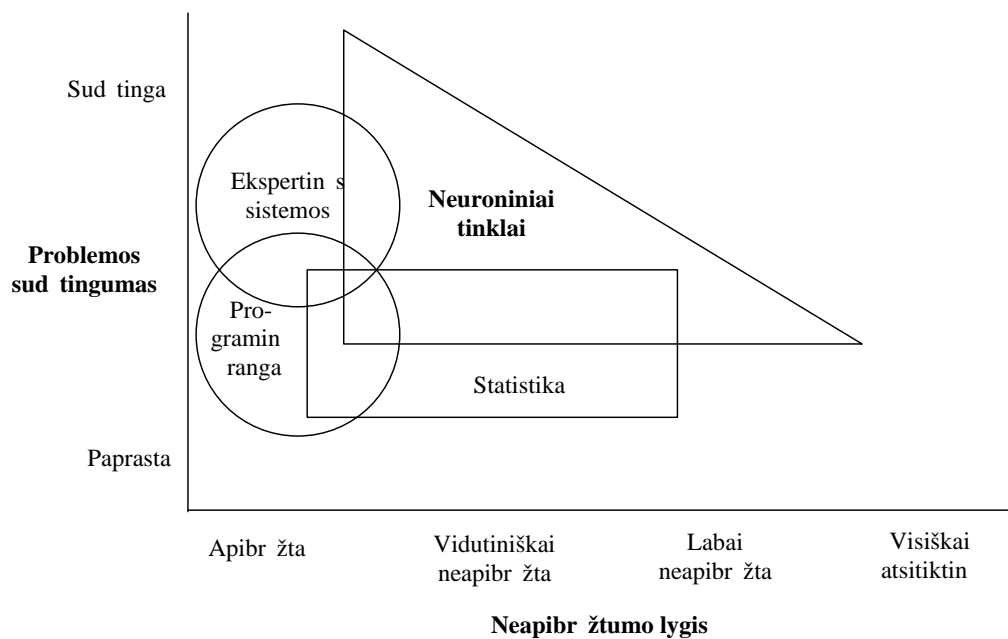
Sud tinga

Problemos sud tingumas

Paprasta

Ekspertin s sistemos

Neuroniniai tinklai

Programin ranga

Statistika

Apibr žta

Vidutiniškai neapibr žta

Labai neapibr žta

Visiškai atsitiktin

Neapibr žtumo lygis